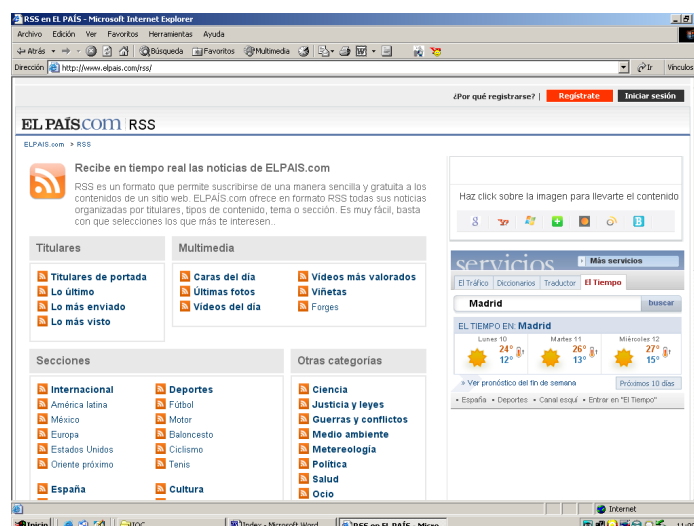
RSS en EL PAÍS - Microsoft Internet Explorer

Archivo Edición Ver Favoritos Herramientas Ayuda

Atrás Búsqueda Favoritos Multimedia

Dirección http://www.elpais.com/rss/ Ir Vínculos

¿Por qué registrarse? Regístrate Iniciar sesión

EL PAÍS.com RSS

ELPAIS.com > RSS

Recibe en tiempo real las noticias de ELPAIS.com

RSS es un formato que permite suscribirse de una manera sencilla y gratuita a los contenidos de un sitio web. ELPAIS.com ofrece en formato RSS todas sus noticias organizadas por titulares, tipos de contenido, tema o sección. Es muy fácil, basta con que selecciones los que más te interesen..

Haz click sobre la imagen para llevarte el contenido

Titulares

Titulares de portada
Lo último
Lo más enviado
Lo más visto

Multimedia

Caras del día
Últimas fotos
Vídeos del día
Vídeos más valorados
Viñetas
Forges

servicios

Más servicios

El Tráfico Diccionarios Traductor El Tiempo

Madrid buscar

EL TIEMPO EN: Madrid

| Lunes 10 | Martes 11 | Miércoles 12 |
|---|---|---|
| 24° 12° | 26° 13° | 27° 15° |

» Ver pronóstico del fin de semana Próximos 10 días

» España » Deportes » Canal esquí » Entrar en "El Tiempo"

Secciones

Internacional
América latina
México
Europa
Estados Unidos
Oriente próximo
España

Deportes
Fútbol
Motor
Baloncesto
Ciclismo
Tenis
Cultura

Otras categorías

Ciencia
Justicia y leyes
Guerras y conflictos
Medio ambiente
Metereología
Política
Salud
Ocio

Internet

Inicio IOC Index - Microsoft Word RSS en EL PAÍS - Micro